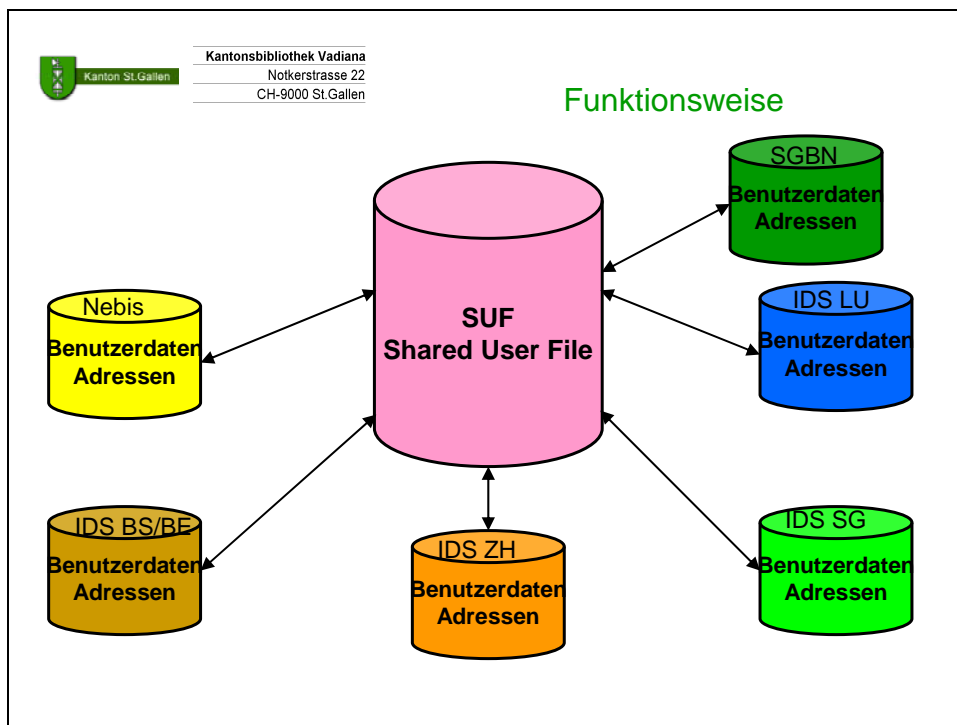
Kanton St.Gallen

Kantonsbibliothek Vadiana
Notkerstrasse 22
CH-9000 St.Gallen

Funktionsweise

SUF
Shared User File

SGBN
Benutzerdaten
Adressen

Nebis
Benutzerdaten
Adressen

IDS LU
Benutzerdaten
Adressen

IDS BS/BE
Benutzerdaten
Adressen

IDS ZH
Benutzerdaten
Adressen

IDS SG
Benutzerdaten
Adressen